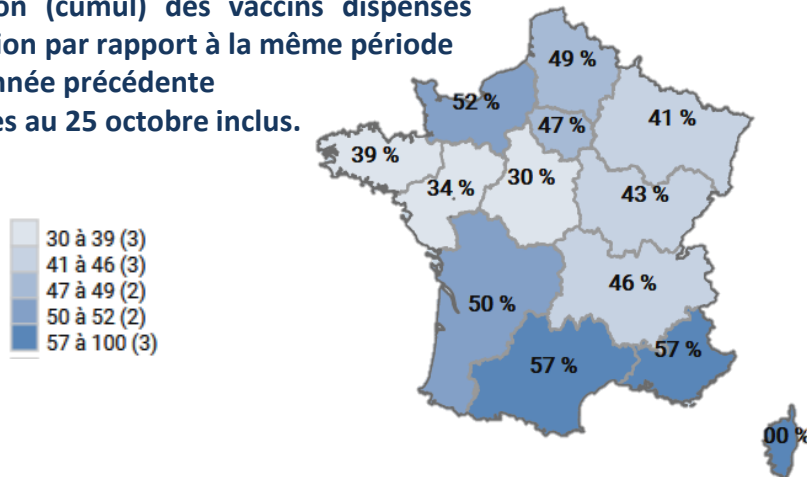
on (cumul) des vaccins dispensés
ion par rapport à la même période
année précédente
es au 25 octobre inclus.

30 à 39 (3)
41 à 46 (3)
47 à 49 (2)
50 à 52 (2)
57 à 100 (3)

49 %
52 %
47 %
41 %
39 %
34 %
30 %
43 %
46 %
50 %
57 %
57 %
00 %